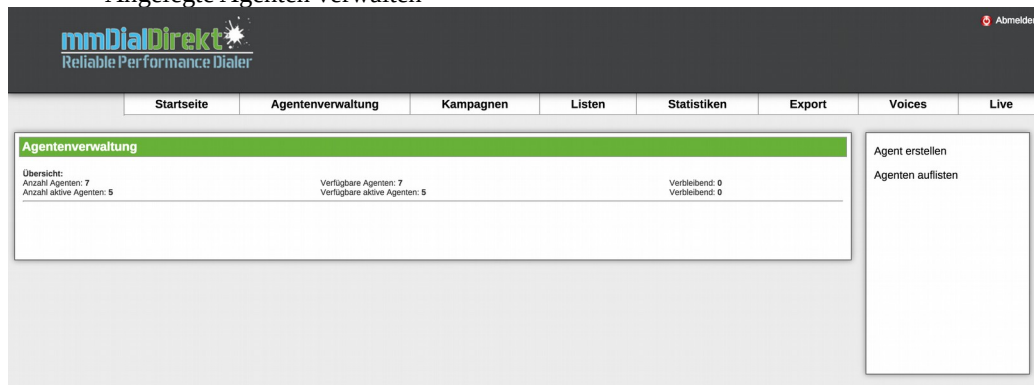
Angelegte Agenten verwalten

mmDialDirekt
Reliable Performance Dialer

Abmelden

| Startseite | Agentenverwaltung | Kampagnen | Listen | Statistiken | Export | Voices | Live |
|---|---|---|---|---|---|---|---|

Agentenverwaltung

Übersicht:
Anzahl Agenten: 7
Anzahl aktive Agenten: 5

Verfügbare Agenten: 7
Verfügbare aktive Agenten: 5

Verbleibend: 0
Verbleibend: 0

Agent erstellen

Agenten auflisten